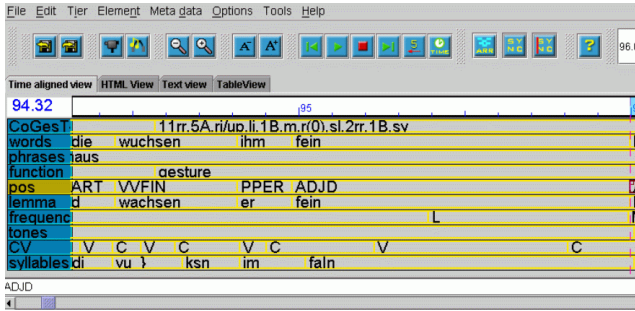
File Edit Tier Element Meta data Options Tools Help

96.0

Time aligned view | HTML View | Text view | TableView

94.32 | 95

| CoGesT | 11rr.5A.ri/up.li.1B.m.r(0).sl.2rr.1B.sy | | | |
|---|---|---|---|---|
| words | die | wuchsen | ihm | fein |
| phrases | haus | | | |
| function | | gesture | | |
| pos | ART | VVFIN | PPER | ADJD |
| lemma | d | wachsen | er | fein |
| frequenc | | | | L |
| tones | | | | |
| CV | V C V C | V C | V | C |
| syllables | di | vu } ksn | im | faln |

ADJD